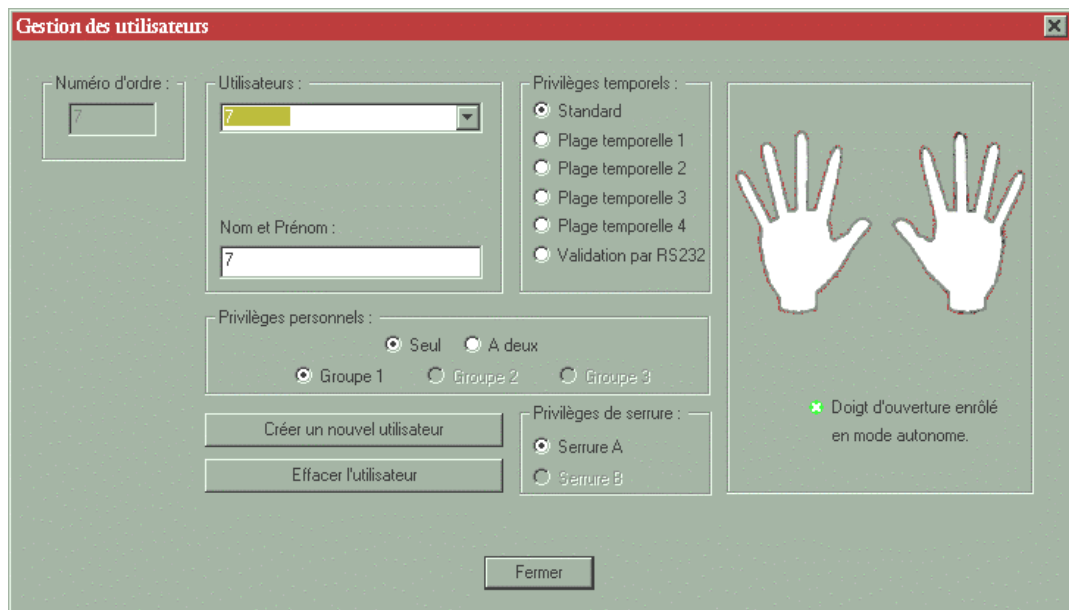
Gestion des utilisateurs

Numéro d'ordre :
7

Utilisateurs :
7

Nom et Prénom :
7

Privilèges temporels :
Standard
Plage temporelle 1
Plage temporelle 2
Plage temporelle 3
Plage temporelle 4
Validation par RS232

Privilèges personnels :
Seul
A deux
Groupe 1
Groupe 2
Groupe 3

Créer un nouvel utilisateur
Effacer l'utilisateur

Privilèges de serrure :
Serrure A
Serrure B

Doigt d'ouverture enrôlé en mode autonome.

Fermer